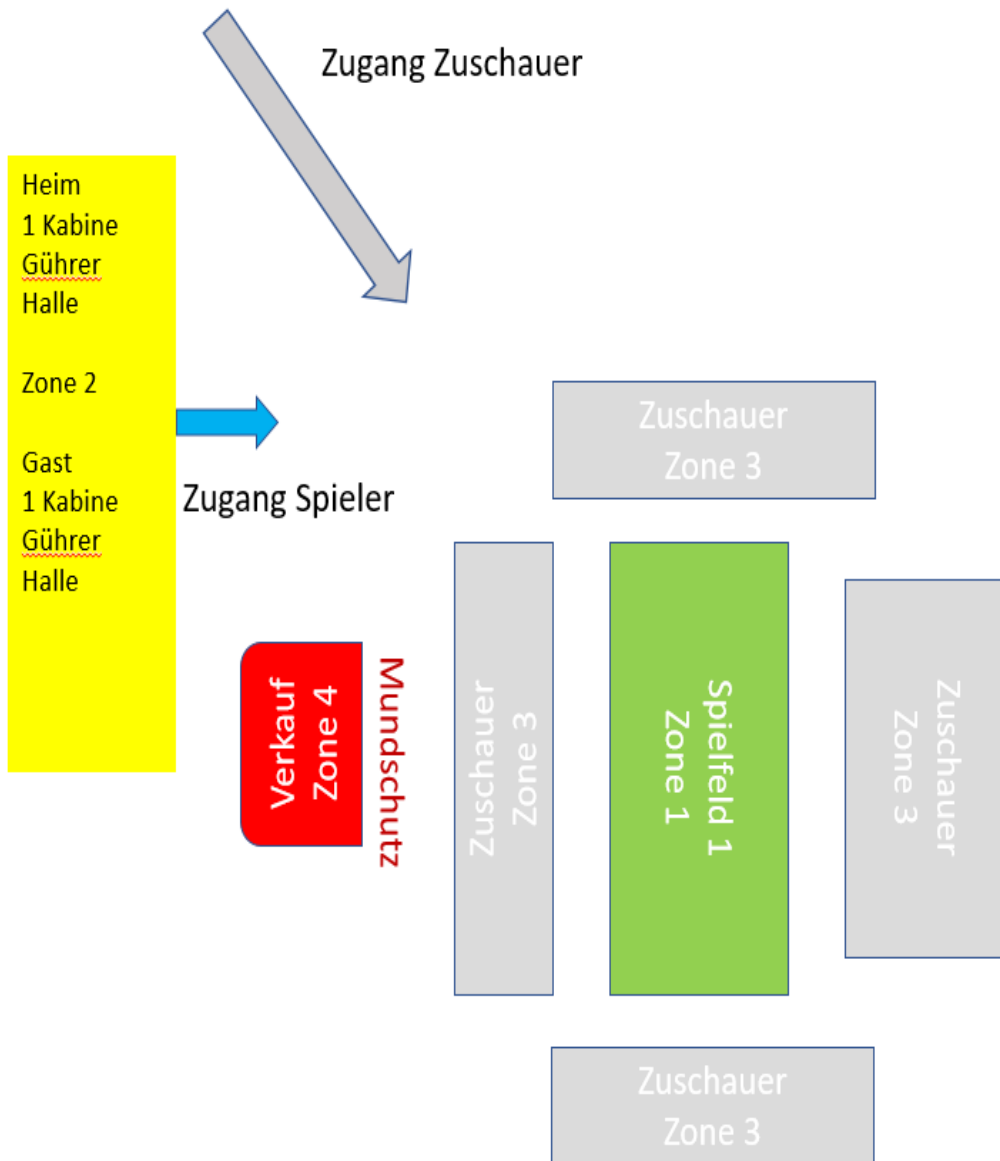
Zugang Zuschauer

Heim
1 Kabine
Gührer
Halle

Zone 2

Gast
1 Kabine
Gührer
Halle

Zugang Spieler

Zuschauer
Zone 3

Verkauf
Zone 4

Mundschutz

Zuschauer
Zone 3

Spielfeld 1
Zone 1

Zuschauer
Zone 3

Zuschauer
Zone 3